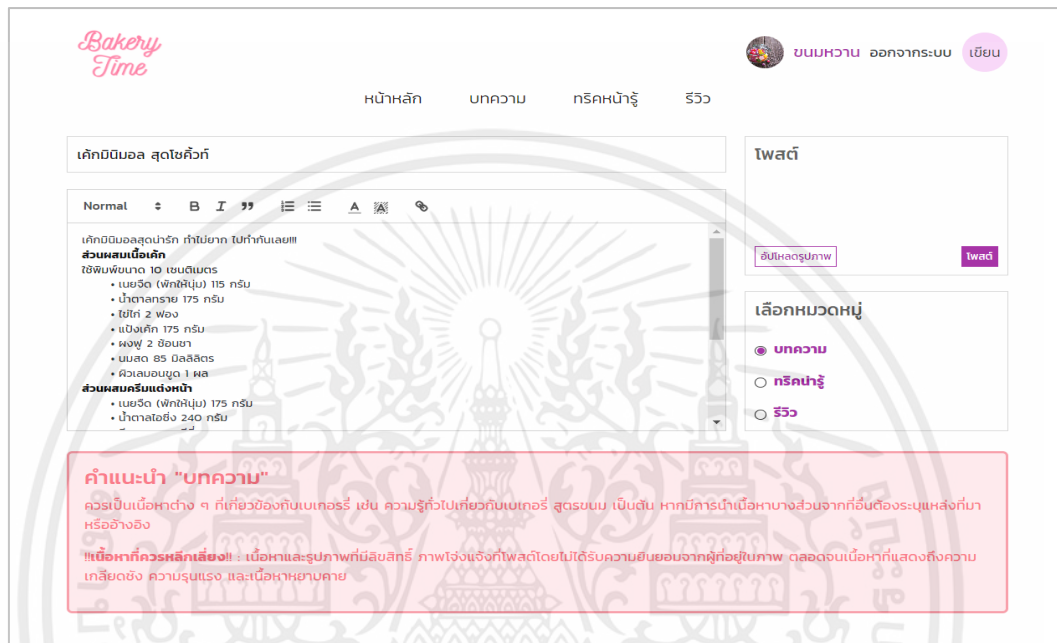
Bakery Time

ขนมหวาน ออกจากระบบ เขียน

หน้าหลัก บทความ ทริคหน้ารู้ รีวิว

เค้กมินิมอล สุดโซคิ้วท์

Normal B I ”

เค้กมินิมอลสุดน่ารัก ทำไม่ยาก ไปทำกันเลย!!!
**ส่วนผสมเนื้อเค้ก**
ใช้พิมพ์ขนาด 10 เซนติเมตร
- เนยจืด (พักให้นุ่ม) 115 กรัม
- น้ำตาลทราย 175 กรัม
- ไข่ไก่ 2 ฟอง
- แป้งเค้ก 175 กรัม
- ผงฟู 2 ช้อนชา
- นมสด 85 มิลลิลิตร
- ผิวเลมอนขูด 1 ผล

**ส่วนผสมครีมแต่งหน้า**
- เนยจืด (พักให้นุ่ม) 175 กรัม
- น้ำตาลไอซิ่ง 240 กรัม

โพสต์

อัปโหลดรูปภาพ โพสต์

เลือกหมวดหมู่

บทความ
ทริคน่ารู้
รีวิว

คำแนะนำ "บทความ"

ควรเป็นเนื้อหาต่าง ๆ ที่เกี่ยวข้องกับเบเกอรี่ เช่น ความรู้ทั่วไปเกี่ยวกับเบเกอรี่ สูตรขนม เป็นต้น หากมีการนำเนื้อหาบางส่วนจากที่อื่นต้องระบุแหล่งที่มาหรืออ้างอิง

!!เนื้อหาที่ควรหลีกเลี่ยง!! : เนื้อหาและรูปภาพที่มีลิขสิทธิ์ ภาพใจ้งแจ้งที่โพสต์โดยไม่ได้รับความยินยอมจากผู้ที่อยู่ในภาพ ตลอดจนเนื้อหาที่แสดงถึงความเกลียดชัง ความรุนแรง และเนื้อหาหยาบคาย